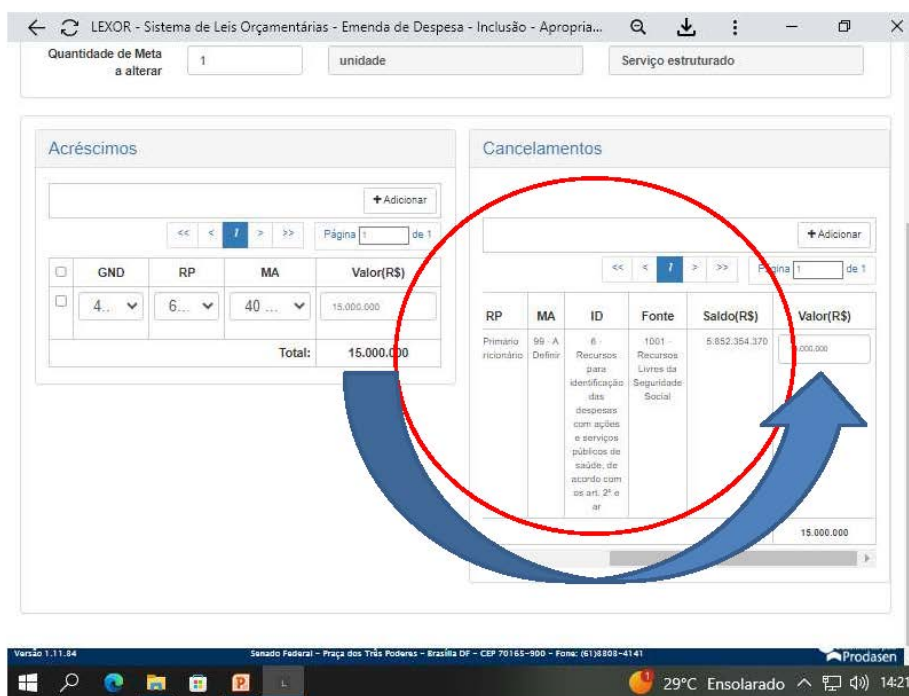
LEXOR - Sistema de Leis Orçamentárias - Emenda de Despesa - Inclusão - Apropria...

Quantidade de Meta a alterar 1 unidade Serviço estruturado

Acréscimos

+ Adicionar

<< < 1 > >> Página 1 de 1

| | GND | RP | MA | Valor(R$) |
|---|---|---|---|---|
| | 4... | 6... | 40 ... | 15.000.000 |
| | | | Total: | 15.000.000 |

Cancelamentos

+ Adicionar

<< < 1 > >> Página 1 de 1

| RP | MA | ID | Fonte | Saldo(R$) | Valor(R$) |
|---|---|---|---|---|---|
| Primário ricionário | 99 - A Definir | 6 - Recursos para identificação das despesas com ações e serviços públicos de saúde, de acordo com os art. 2º e ar | 1001 - Recursos Livres da Seguridade Social | 5.852.354.370 | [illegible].000.000 |
| | | | | | 15.000.000 |

Versão 1.11.84 Senado Federal - Praça dos Três Poderes - Brasília DF - CEP 70165-900 - Fone: (61)3303-4141 Prodasen

29°C Ensolarado 14:21